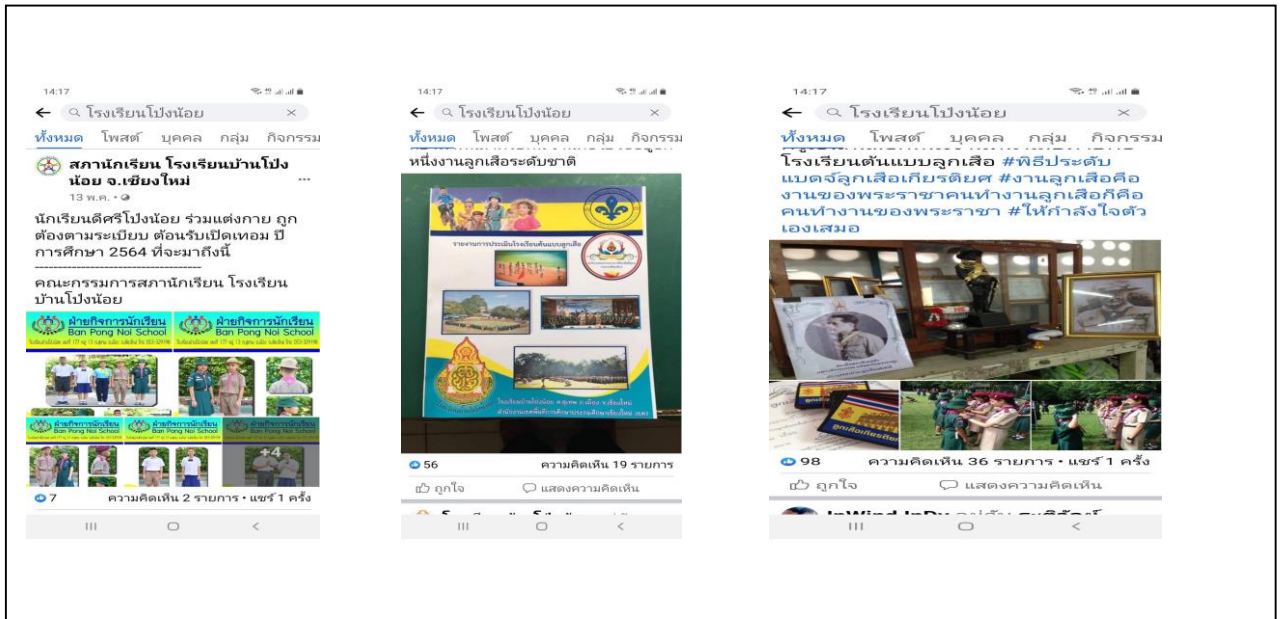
14:17

← โรงเรียนโป่งน้อย ×

ทั้งหมด โพสต์ บุคคล กลุ่ม กิจกรรม

สภานักเรียน โรงเรียนบ้านโป่งน้อย จ.เชียงใหม่

13 พ.ค. •

นักเรียนดีศรีโป่งน้อย ร่วมแต่งกาย ถูกต้องตามระเบียบ ต้อนรับเปิดเทอม ปีการศึกษา 2564 ที่จะมาถึงนี้

------------------------------------

คณะกรรมการสภานักเรียน โรงเรียนบ้านโป่งน้อย

ฝ่ายกิจการนักเรียน Ban Pong Noi School

ฝ่ายกิจการนักเรียน Ban Pong Noi School

ฝ่ายกิจการนักเรียน Ban Pong Noi School

ฝ่ายกิจการนักเรียน Ban Pong Noi School

ฝ่ายกิจการนักเรียน Ban Pong Noi School

+4

7 ความคิดเห็น 2 รายการ • แชร์ 1 ครั้ง

14:17

← โรงเรียนโป่งน้อย ×

ทั้งหมด โพสต์ บุคคล กลุ่ม กิจกรรม

หนึ่งงานลูกเสือระดับชาติ

รายงานการประเมินโรงเรียนต้นแบบลูกเสือ

56 ความคิดเห็น 19 รายการ

ถูกใจ แสดงความคิดเห็น

14:17

← โรงเรียนโป่งน้อย ×

ทั้งหมด โพสต์ บุคคล กลุ่ม กิจกรรม

โรงเรียนต้นแบบลูกเสือ #พิธีประดับแบตจ์ลูกเสือเกียรติยศ #งานลูกเสือคืองานของพระราชาคนทำงานลูกเสือก็คือคนทำงานของพระราชา #ให้กำลังใจตัวเองเสมอ

ลูกเสือเกียรติยศ

98 ความคิดเห็น 36 รายการ • แชร์ 1 ครั้ง

ถูกใจ แสดงความคิดเห็น

InWind InDy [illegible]